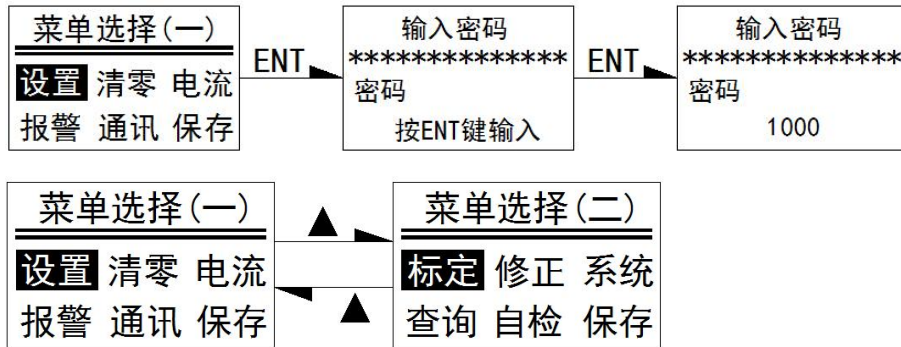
菜单选择(一)
设置 清零 电流
报警 通讯 保存

ENT

输入密码
***************
密码
按ENT键输入

ENT

输入密码
***************
密码
1000

菜单选择(一)
设置 清零 电流
报警 通讯 保存

▲

▲

菜单选择(二)
标定 修正 系统
查询 自检 保存